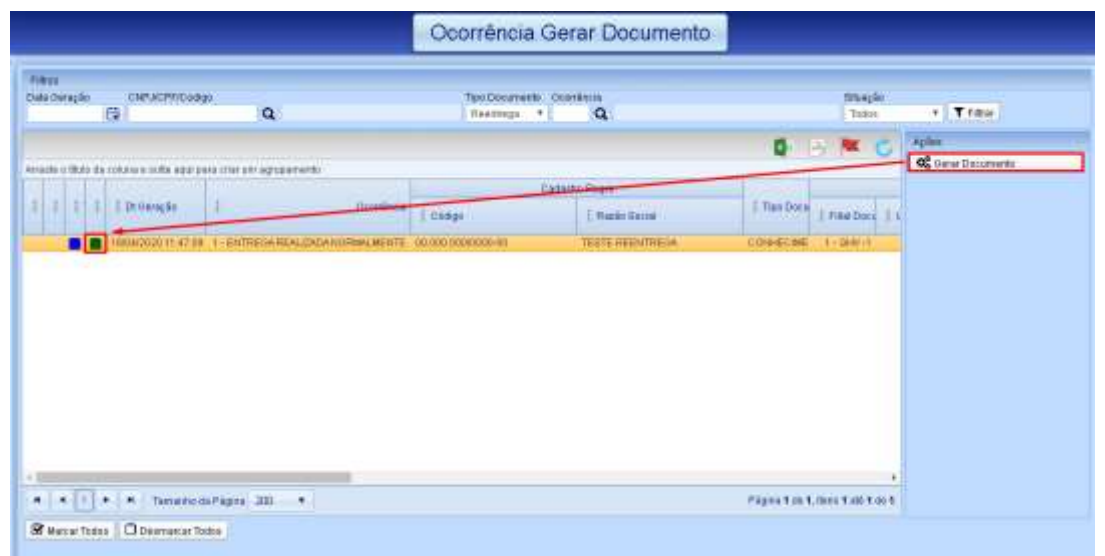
Ocorrência Gerar Documento

Filtros

Data Geração

CNPJ/CPF/Código

Tipo Documento

Ocorrência

Situação

Reentrega

Todos

Filtrar

Ações

Gerar Documento

Arraste o título da coluna e solte aqui para criar um agrupamento

Cadastro Pagar

Dt Geração

Ocorrência

Código

Razão Social

Tipo Docu

Filial Docu

18/08/2020 11:47:08

1 - ENTREGA REALIZADA NORMALMENTE

00.000.000/0000-00

TESTE REENTREGA

CONHEC.ME

1 - 26/9 / 1

Tamanho da Página 200

Página 1 de 1, itens 1 até 1 de 1

Marcar Todos

Desmarcar Todos